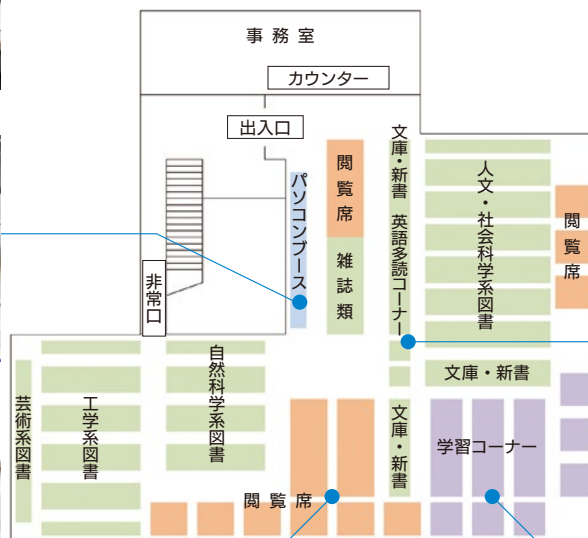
事務室

カウンター

出入口

パソコンブース

閲覧席

雑誌類

文庫・新書

英語多読コーナー

人文・社会科学系図書

閲覧席

非常口

芸術系図書

工学系図書

自然科学系図書

文庫・新書

文庫・新書

学習コーナー

閲覧席